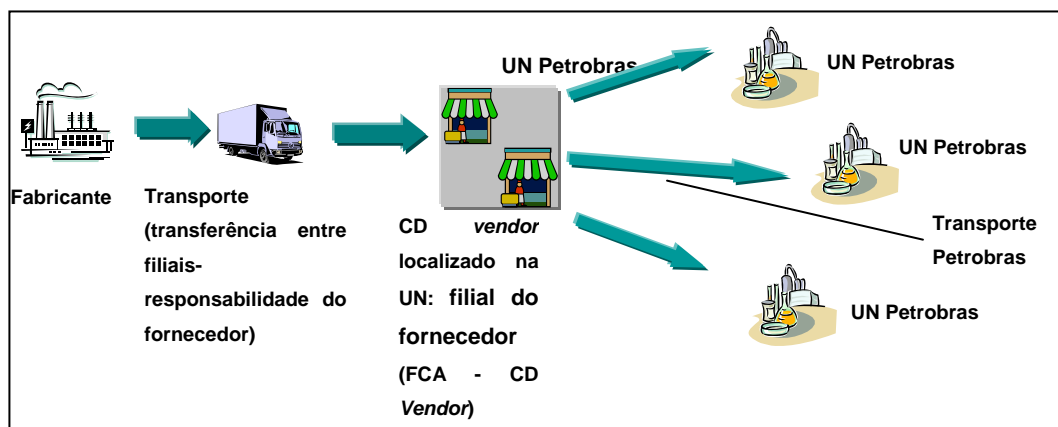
Fabricante

Transporte (transferência entre filiais- responsabilidade do fornecedor)

CD vendor localizado na UN: filial do fornecedor (FCA - CD Vendor)

UN Petrobras

UN Petrobras

UN Petrobras

Transporte Petrobras

UN Petrobras